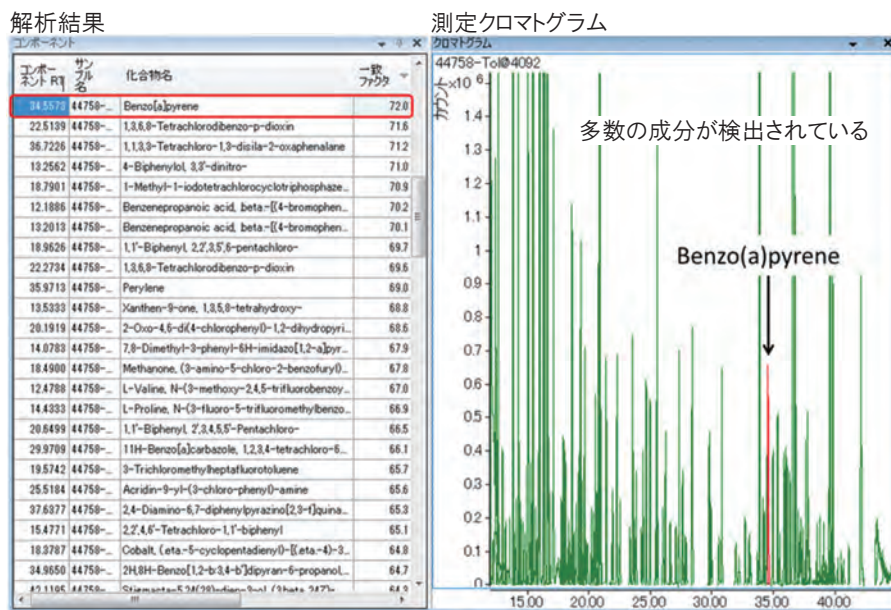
解析結果

コンポーネント

| コンポーネント RT | サンプル名 | 化合物名 | 一致ファクタ |
|---|---|---|---|
| 34.5570 | 44758-... | Benzo[a]pyrene | 72.0 |
| 22.5139 | 44758-... | 1,3,6,8-Tetrachlorodibenzo-p-dioxin | 71.6 |
| 36.7226 | 44758-... | 1,1,3,3-Tetrachloro-1,3-disila-2-oxaphenalane | 71.2 |
| 13.2562 | 44758-... | 4-Biphenylol, 3,3'-dinitro- | 71.0 |
| 18.7901 | 44758-... | 1-Methyl-1-iodotetrachlorocyclotriphosphaze... | 70.9 |
| 12.1886 | 44758-... | Benzenepropanoic acid, beta-[(4-bromophen... | 70.2 |
| 13.2013 | 44758-... | Benzenepropanoic acid, beta-[(4-bromophen... | 70.1 |
| 18.9626 | 44758-... | 1,1'-Biphenyl, 2,2',3,5',6-pentachloro- | 69.7 |
| 22.2734 | 44758-... | 1,3,6,8-Tetrachlorodibenzo-p-dioxin | 69.6 |
| 35.9713 | 44758-... | Perylene | 69.0 |
| 13.5333 | 44758-... | Xanthen-9-one, 1,3,5,8-tetrahydroxy- | 68.8 |
| 20.1919 | 44758-... | 2-Oxo-4,6-di(4-chlorophenyl)-1,2-dihydropyri... | 68.6 |
| 14.0783 | 44758-... | 7,8-Dimethyl-3-phenyl-6H-imidazo[1,2-a]pyr... | 67.9 |
| 18.4900 | 44758-... | Methanone, (3-amino-5-chloro-2-benzofuryl)... | 67.8 |
| 12.4788 | 44758-... | L-Valine, N-(3-methoxy-2,4,5-trifluorobenzoy... | 67.0 |
| 14.4333 | 44758-... | L-Proline, N-(3-fluoro-5-trifluoromethylbenzo... | 66.9 |
| 20.6499 | 44758-... | 1,1'-Biphenyl, 2',3,4,5,5'-Pentachloro- | 66.5 |
| 29.9709 | 44758-... | 11H-Benzo[a]carbazole, 1,2,3,4-tetrachloro-6... | 66.1 |
| 19.5742 | 44758-... | 3-Trichloromethylheptafluorotoluene | 65.7 |
| 25.5184 | 44758-... | Acridin-9-yl-(3-chloro-phenyl)-amine | 65.6 |
| 37.6377 | 44758-... | 2,4-Diamino-6,7-diphenylpyrazino[2,3-f]quina... | 65.3 |
| 15.4771 | 44758-... | 2,2',4,6'-Tetrachloro-1,1'-biphenyl | 65.1 |
| 18.3787 | 44758-... | Cobalt, (.eta.-5-cyclopentadienyl)-[(.eta.-4)-3... | 64.8 |
| 34.9650 | 44758-... | 2H,8H-Benzo[1,2-b:3,4-b']dipyran-6-propanol,... | 64.7 |
| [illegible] | 44758-... | Stigmasta-5,24(28)-dien-3-ol, (3.beta.,24Z)- | 64.3 |

測定クロマトグラム

クロマトグラム

44758-Tol@4092

カウント $\times10^6$

1.4
1.3
1.2
1.1
1
0.9
0.8
0.7
0.6
0.5
0.4
0.3
0.2
0.1
0

多数の成分が検出されている

Benzo(a)pyrene

15.00 20.00 25.00 30.00 35.00 40.00